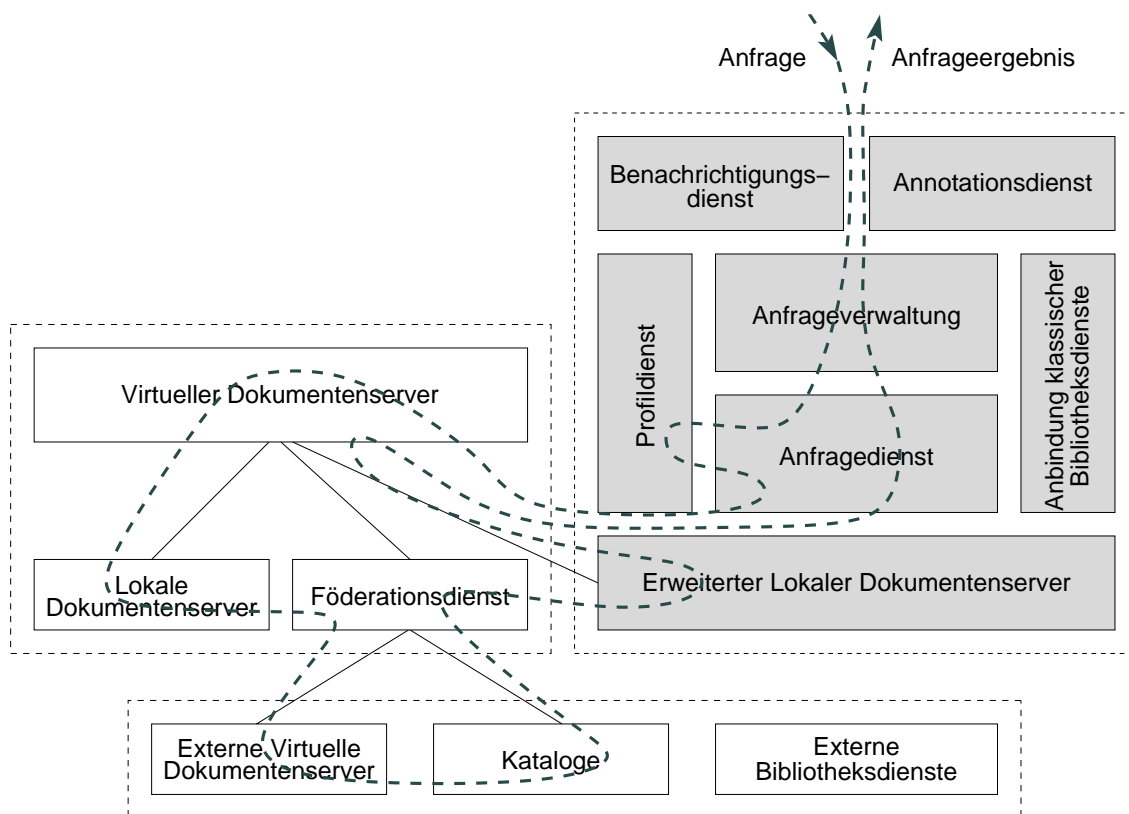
Anfrage

Anfrageergebnis

Benachrichtigungs–dienst

Annotationsdienst

Profildienst

Anfrageverwaltung

Anbindung klassischer Bibliotheksdienste

Virtueller Dokumentenserver

Anfragedienst

Lokale Dokumentenserver

Föderationsdienst

Erweiterter Lokaler Dokumentenserver

Externe Virtuelle Dokumentenserver

Kataloge

Externe Bibliotheksdienste